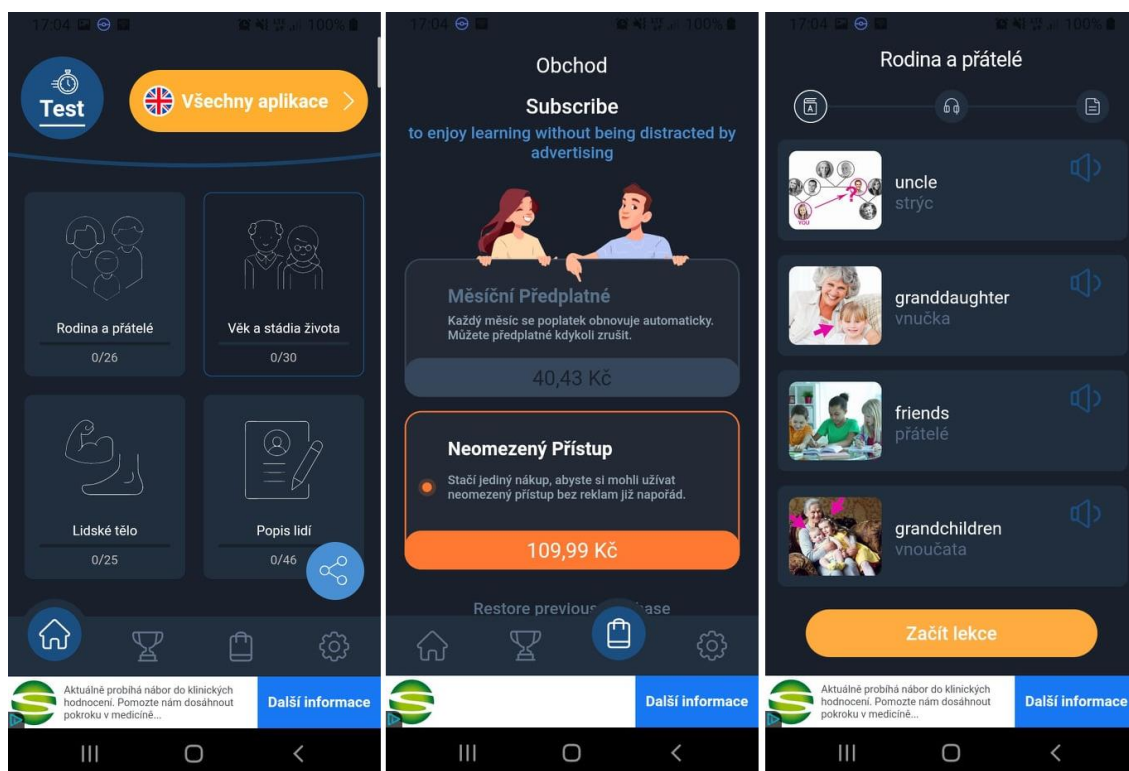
17:04 100%

Test

Všechny aplikace

Rodina a přátelé
0/26

Věk a stádia života
0/30

Lidské tělo
0/25

Popis lidí
0/46

Aktuálně probíhá nábor do klinických hodnocení. Pomozte nám dosáhnout pokroku v medicíně...

Další informace

17:04 100%

Obchod

Subscribe

to enjoy learning without being distracted by advertising

Měsíční Předplatné

Každý měsíc se poplatek obnovuje automaticky. Můžete předplatné kdykoli zrušit.

40,43 Kč

Neomezený Přístup

Stačí jediný nákup, abyste si mohli užívat neomezený přístup bez reklam již napořád.

109,99 Kč

Restore previous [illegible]ase

Další informace

17:04 100%

Rodina a přátelé

YOU

uncle
strýc

granddaughter
vnučka

friends
přátelé

grandchildren
vnoučata

Začít lekce

Aktuálně probíhá nábor do klinických hodnocení. Pomozte nám dosáhnout pokroku v medicíně...

Další informace